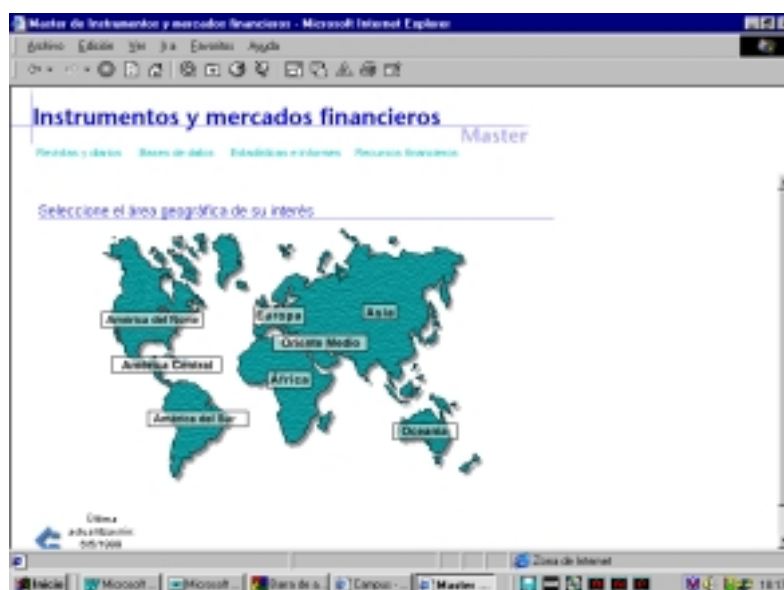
Master de Instrumentos y mercados financieros - Microsoft Internet Explorer

Archivo Edición Ver Ir a Favoritos Ayuda

Instrumentos y mercados financieros
Master

Revistas y diarios Bases de datos Estadísticas e informes Recursos financieros

Seleccione el área geográfica de su interés

América del Norte
América Central
América del Sur
Europa
Oriente Medio
África
Asia
Oceanía

Última actualización: 5/5/1998

Zona de Internet

Inicio Microsoft ... Microsoft ... Barra de a... Campus - ... Master ...